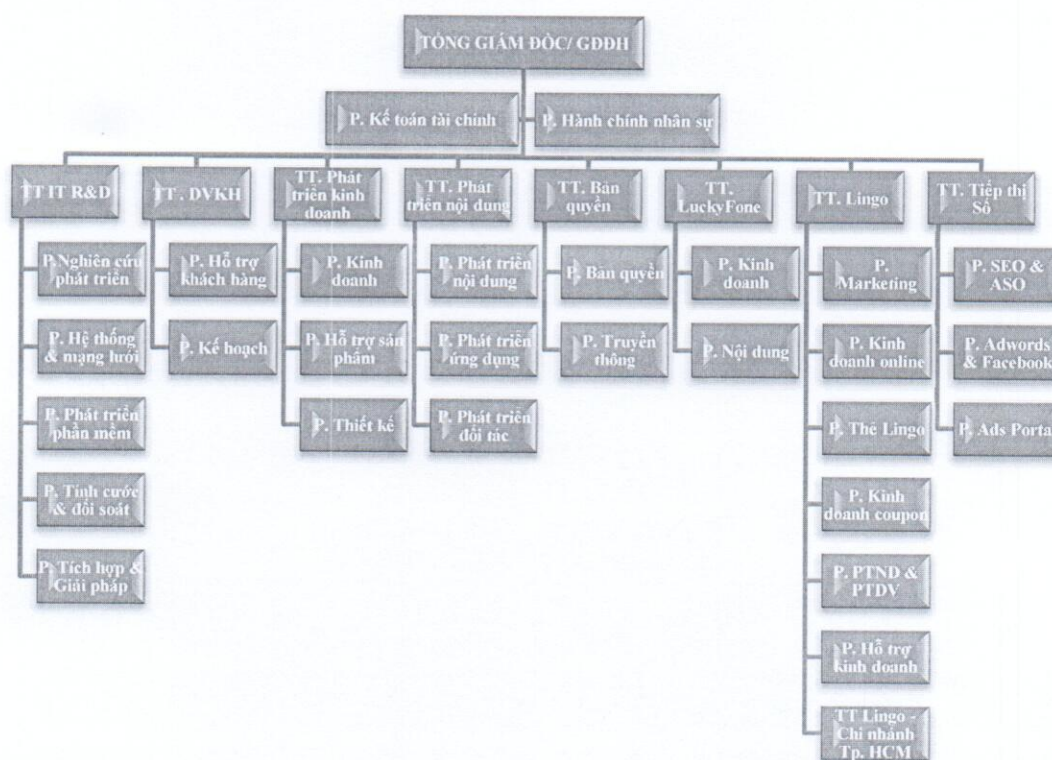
TỔNG GIÁM ĐỐC/ GĐĐH

P. Kế toán tài chính

P. Hành chính nhân sự

TT IT R&D

P. Nghiên cứu phát triển

P. Hệ thống & mạng lưới

P. Phát triển phần mềm

P. Tính cước & đối soát

P. Tích hợp & Giải pháp

TT. DVKH

P. Hỗ trợ khách hàng

P. Kế hoạch

TT. Phát triển kinh doanh

P. Kinh doanh

P. Hỗ trợ sản phẩm

P. Thiết kế

TT. Phát triển nội dung

P. Phát triển nội dung

P. Phát triển ứng dụng

P. Phát triển đối tác

TT. Bản quyền

P. Bản quyền

P. Truyền thông

TT. LuckyFone

P. Kinh doanh

P. Nội dung

TT. Lingo

P. Marketing

P. Kinh doanh online

P. Thẻ Lingo

P. Kinh doanh coupon

P. PTND & PTDV

P. Hỗ trợ kinh doanh

TT Lingo - Chi nhánh Tp. HCM

TT. Tiếp thị Số

P. SEO & ASO

P. Adwords & Facebook

P. Ads Portal